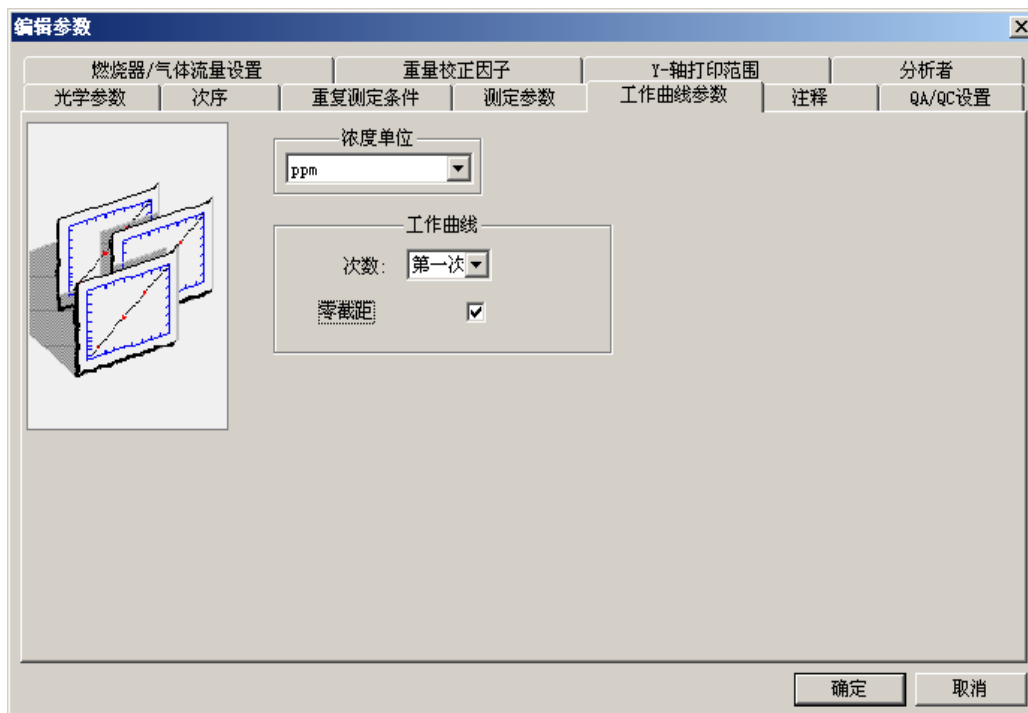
编辑参数

燃烧器/气体流量设置 | 重量校正因子 | Y-轴打印范围 | 分析者

光学参数 | 次序 | 重复测定条件 | 测定参数 | 工作曲线参数 | 注释 | QA/QC设置

浓度单位

ppm

工作曲线

次数: 第一次

零截距

确定

取消